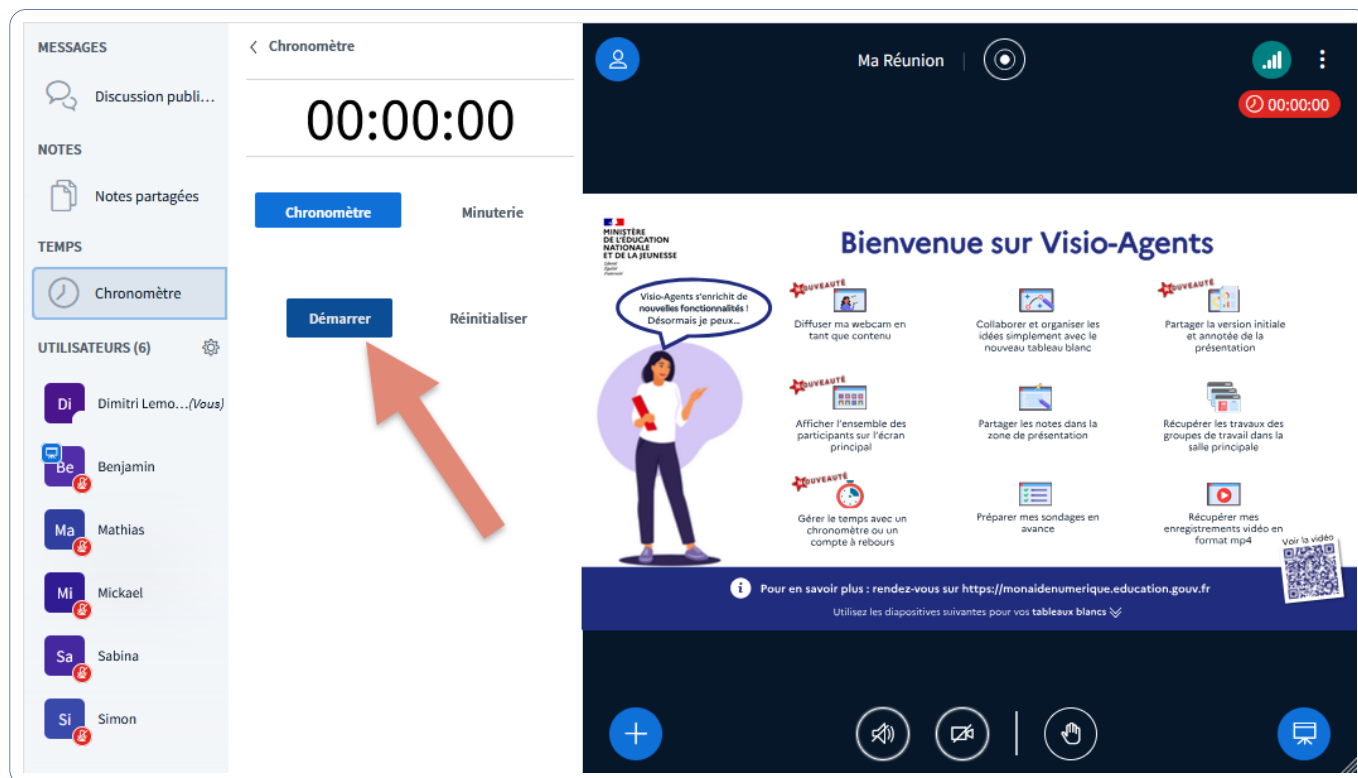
MESSAGES

Discussion publi...

NOTES

Notes partagées

TEMPS

Chronomètre

UTILISATEURS (6)

Di Dimitri Lemo...(Vous)

Be Benjamin

Ma Mathias

Mi Mickael

Sa Sabina

Si Simon

Chronomètre

00:00:00

Chronomètre

Minuterie

Démarrer

Réinitialiser

Ma Réunion

00:00:00

MINISTÈRE DE L'ÉDUCATION NATIONALE ET DE LA JEUNESSE
Liberté Égalité Fraternité

Bienvenue sur Visio-Agents

Visio-Agents s'enrichit de nouvelles fonctionnalités ! Désormais je peux...

NOUVEAUTÉ
Diffuser ma webcam en tant que contenu

Collaborer et organiser les idées simplement avec le nouveau tableau blanc

NOUVEAUTÉ
Partager la version initiale et annotée de la présentation

NOUVEAUTÉ
Afficher l'ensemble des participants sur l'écran principal

Partager les notes dans la zone de présentation

Récupérer les travaux des groupes de travail dans la salle principale

NOUVEAUTÉ
Gérer le temps avec un chronomètre ou un compte à rebours

Préparer mes sondages en avance

Récupérer mes enregistrements vidéo en format mp4

Voir la vidéo

Pour en savoir plus : rendez-vous sur https://monaidenumerique.education.gouv.fr

Utilisez les diapositives suivantes pour vos tableaux blancs